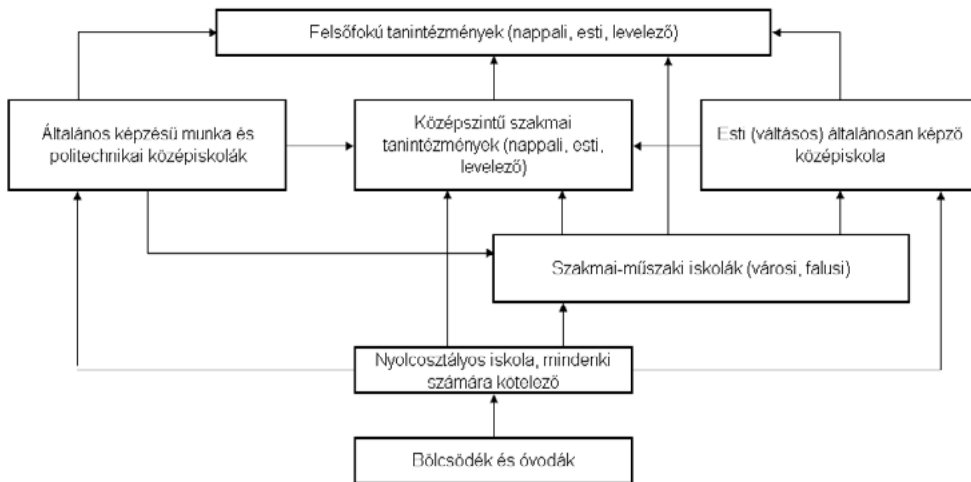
Felsőfokú tanintézmények (nappali, esti, levelező)

Általános képzésű munka és politechnikai középiskolák

Középszintű szakmai tanintézmények (nappali, esti, levelező)

Esti (váltásos) általánosan képző középiskola

Szakmai-műszaki iskolák (városi, falusi)

Nyolcosztályos iskola, mindenki számára kötelező

Bölcsödék és óvodák